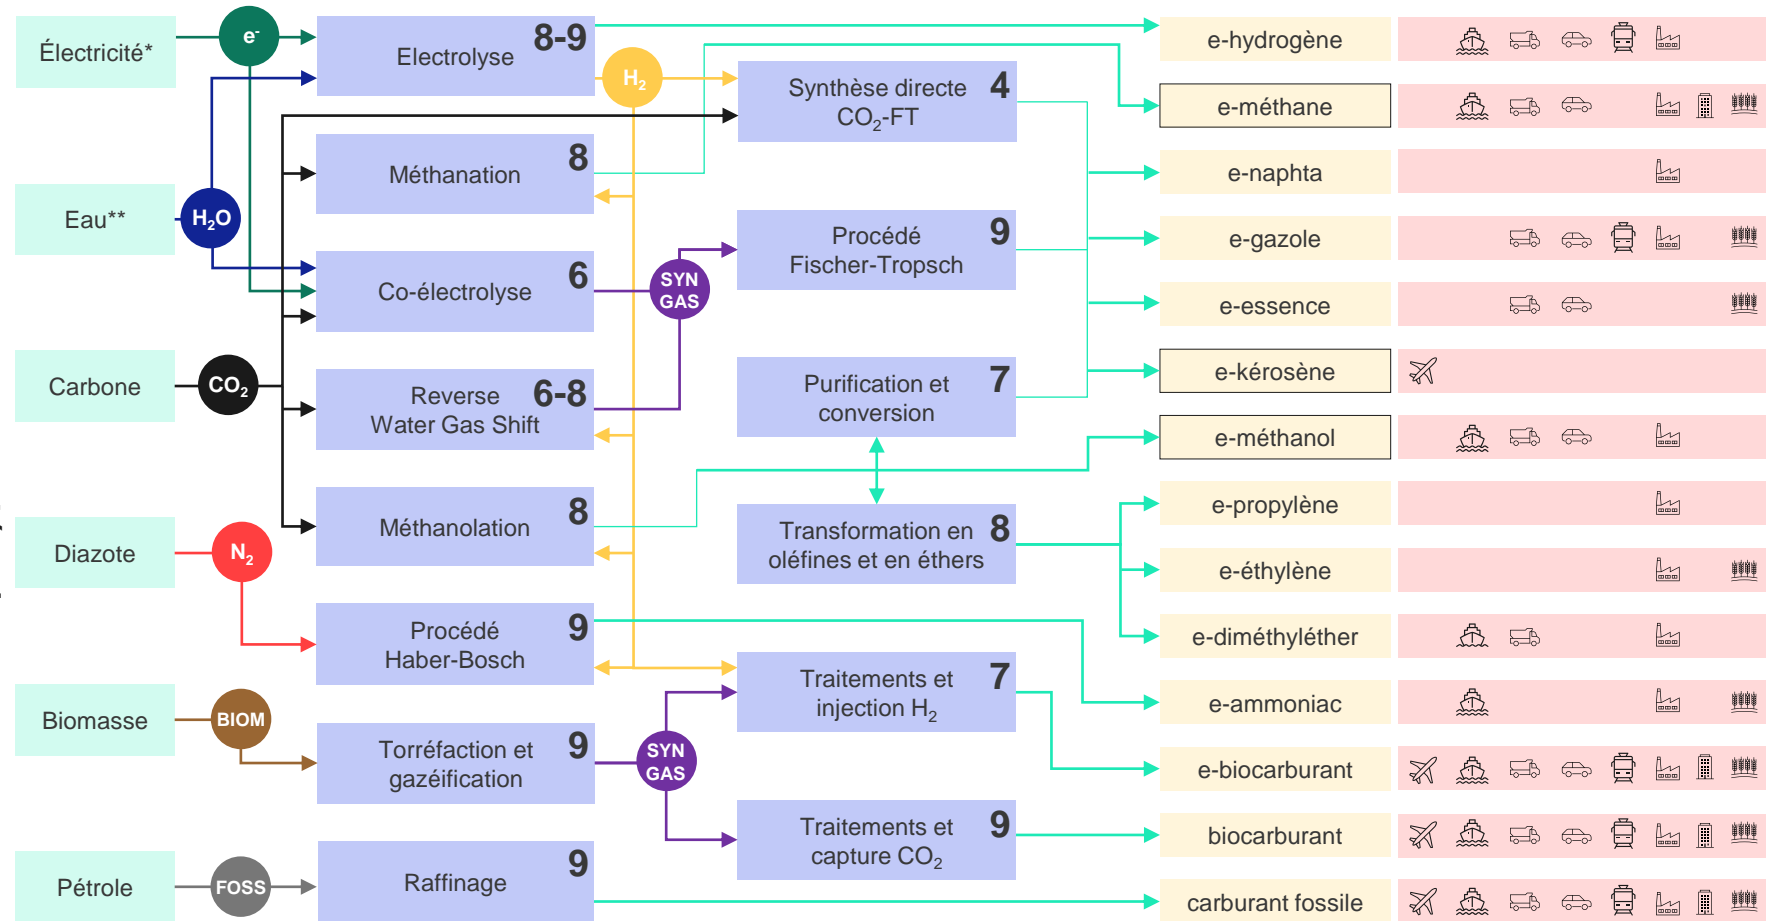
Électricité*

e⁻

Electrolyse 8-9

$H_2$

Synthèse directe $CO_2$-FT 4

Méthanation 8

Eau**

$H_2O$

Co-électrolyse 6

SYN GAS

Procédé Fischer-Tropsch 9

Carbone

$CO_2$

Reverse Water Gas Shift 6-8

Purification et conversion 7

Diazote

$N_2$

Méthanolation 8

Transformation en oléfines et en éthers 8

Procédé Haber-Bosch 9

Traitements et injection $H_2$ 7

Biomasse

BIOM

Torréfaction et gazéification 9

SYN GAS

Traitements et capture $CO_2$ 9

Pétrole

FOSS

Raffinage 9

e-hydrogène

e-méthane

e-naphta

e-gazole

e-essence

e-kérosène

e-méthanol

e-propylène

e-éthylène

e-diméthyléther

e-ammoniac

e-biocarburant

biocarburant

carburant fossile